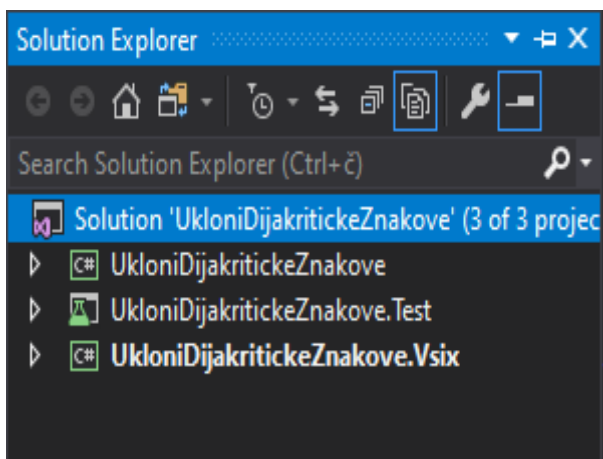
Solution Explorer

Search Solution Explorer (Ctrl+č)

Solution 'UkloniDijakritickeZnakove' (3 of 3 projec

C# UkloniDijakritickeZnakove

UkloniDijakritickeZnakove.Test

C# UkloniDijakritickeZnakove.Vsix